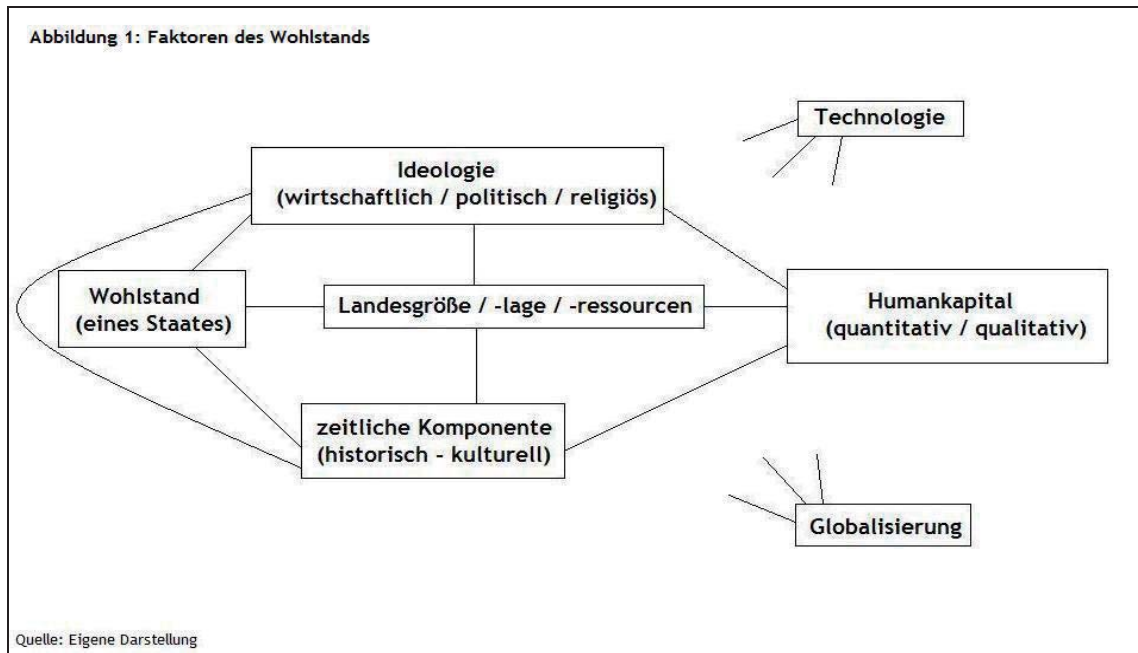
Abbildung 1: Faktoren des Wohlstands

Technologie

Ideologie
(wirtschaftlich / politisch / religiös)

Wohlstand
(eines Staates)

Landesgröße / -lage / -ressourcen

Humankapital
(quantitativ / qualitativ)

zeitliche Komponente
(historisch - kulturell)

Globalisierung

Quelle: Eigene Darstellung